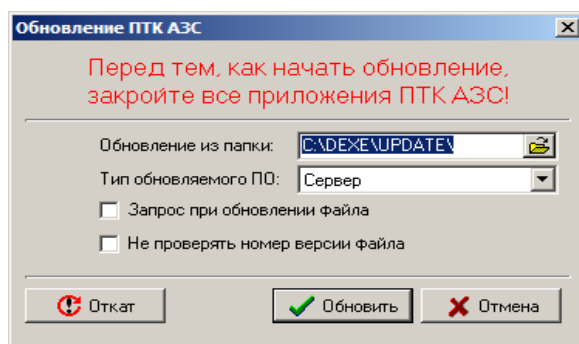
Обновление ПТК АЗС

Перед тем, как начать обновление, закройте все приложения ПТК АЗС!

Обновление из папки: C:\DEXE\UPDATE\

Тип обновляемого ПО: Сервер

Запрос при обновлении файла

Не проверять номер версии файла

Откат

Обновить

Отмена